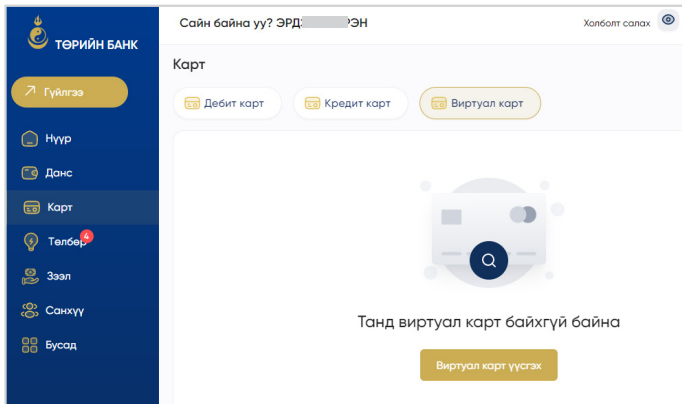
ТӨРИЙН БАНК

Гүйлгээ

Нүүр

Данс

Карт

Төлбөр 4

Зээл

Санхүү

Бусад

Сайн байна уу? ЭРД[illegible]РЭН

Холболт салах

Карт

Дебит карт

Кредит карт

Виртуал карт

Танд виртуал карт байхгүй байна

Виртуал карт үүсгэх